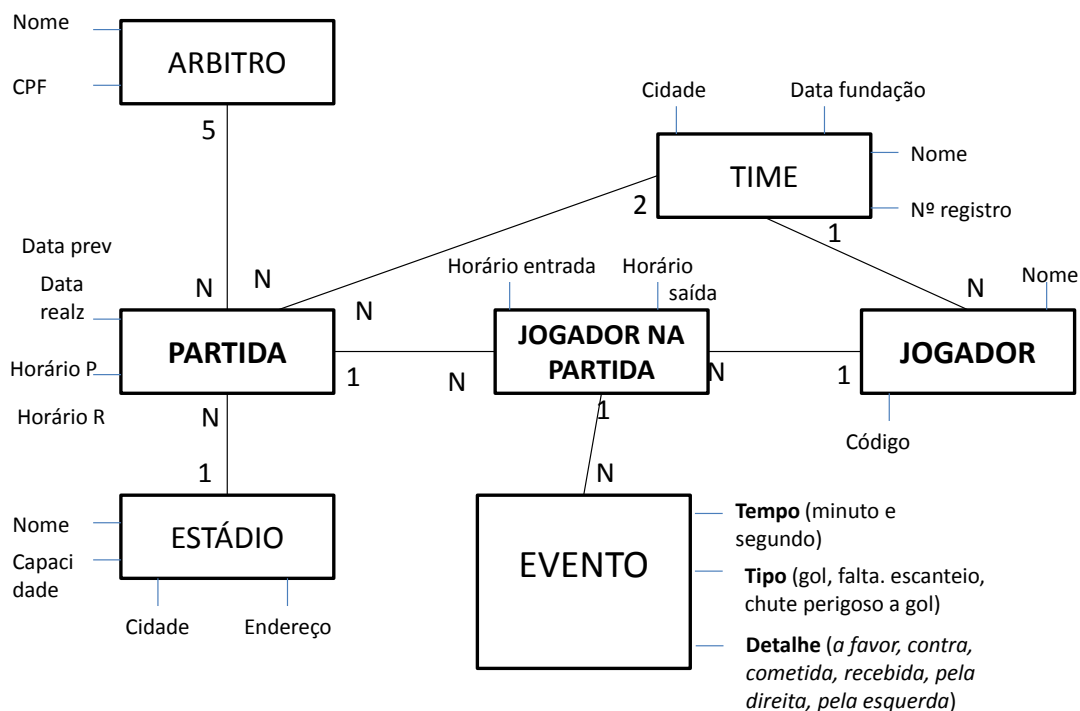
Nome

CPF

ARBITRO

5

Cidade

Data fundação

Nome

TIME

2

Nº registro

1

Data prev

Data realz

N

N

Horário entrada

Horário saída

Nome

N

N

PARTIDA

JOGADOR NA PARTIDA

JOGADOR

Horário P

1

N

N

1

1

Horário R

N

Código

1

N

Nome

Capacidade

ESTÁDIO

Cidade

Endereço

EVENTO

**Tempo** (minuto e segundo)

**Tipo** (gol, falta. escanteio, chute perigoso a gol)

**Detalhe** (*a favor, contra, cometida, recebida, pela direita, pela esquerda*)